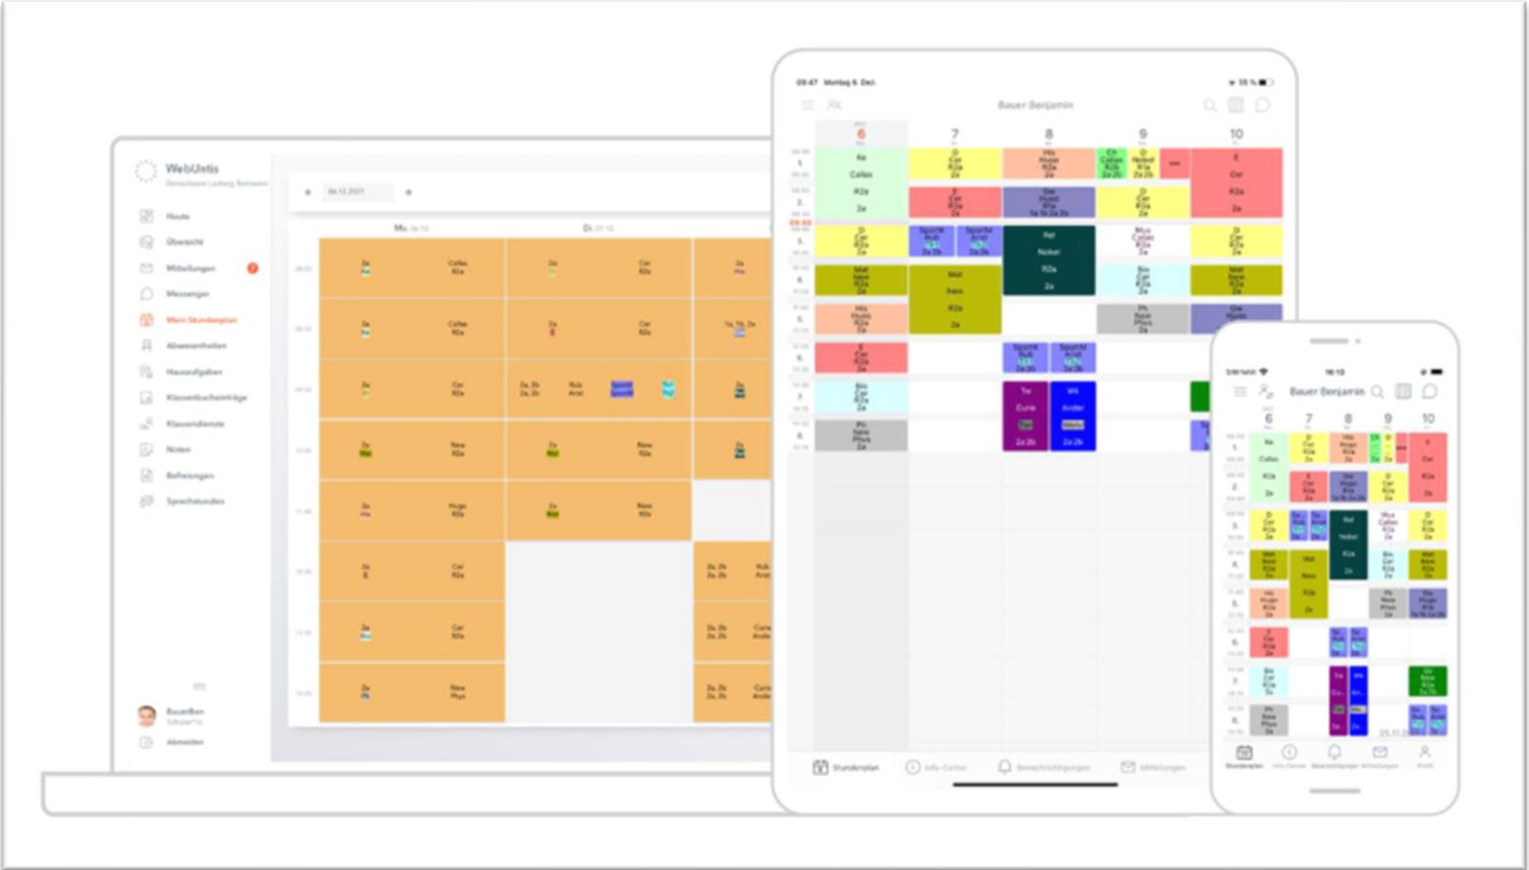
WebUntis

Heute
Übersicht
Mitteilungen
Messenger
Mein Stundenplan
Abwesenheiten
Hausaufgaben
Klassenbucheinträge
Klassendienste
Noten
Befreiungen
Sprechstunden

BauerBen
Abmelden

Mo.
Di.

Bauer Benjamin
6 7 8 9 10

Ke
Callas
R2a
2a

Rel
Nobel
R2a
2a

Mat
Frem
R2a
2a

Tw
Curie

Wh
Ander

Stundenplan
Info-Center
Benachrichtigungen
Mitteilungen

Bauer Benjamin
6 7 8 9 10

Stundenplan
Info-Center
Benachrichtigungen
Mitteilungen
Profil